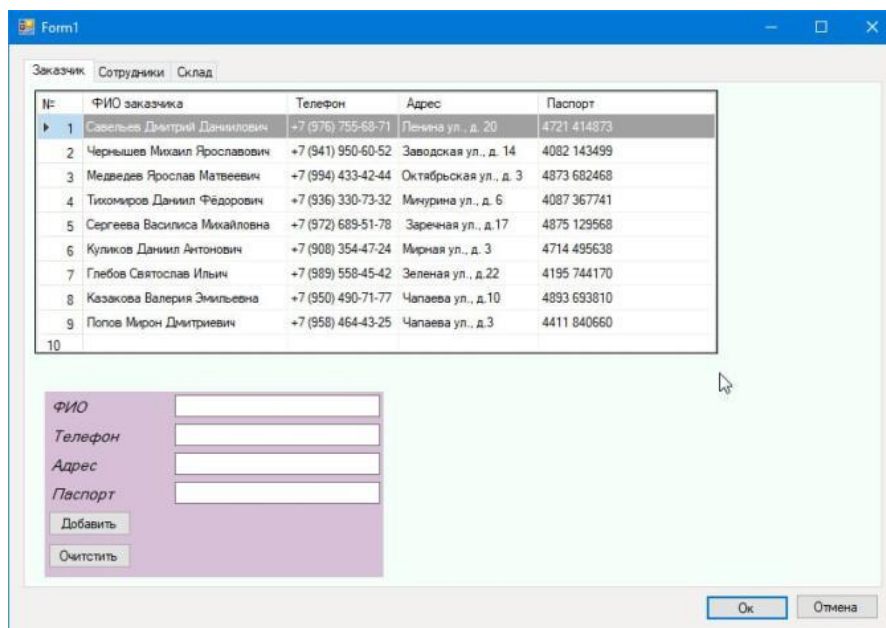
Form1

Заказчик Сотрудники Склад

| № | ФИО заказчика | Телефон | Адрес | Паспорт |
|---|---|---|---|---|
| 1 | Савельев Дмитрий Даниилович | +7 (976) 755-68-71 | Ленина ул., д. 20 | 4721 414873 |
| 2 | Чернышев Михаил Ярославович | +7 (941) 950-60-52 | Заводская ул., д. 14 | 4082 143499 |
| 3 | Медведев Ярослав Матвеевич | +7 (994) 433-42-44 | Октябрьская ул., д. 3 | 4873 682468 |
| 4 | Тихомиров Даниил Фёдорович | +7 (936) 330-73-32 | Мичурина ул., д. 6 | 4087 367741 |
| 5 | Сергеева Василиса Михайловна | +7 (972) 689-51-78 | Заречная ул., д.17 | 4875 129568 |
| 6 | Куликов Даниил Антонович | +7 (908) 354-47-24 | Мирная ул., д. 3 | 4714 495638 |
| 7 | Глебов Святослав Ильич | +7 (989) 558-45-42 | Зеленая ул., д.22 | 4195 744170 |
| 8 | Казакова Валерия Эмильевна | +7 (950) 490-71-77 | Чапаева ул., д.10 | 4893 693810 |
| 9 | Попов Мирон Дмитриевич | +7 (958) 464-43-25 | Чапаева ул., д.3 | 4411 840660 |
| 10 | | | | |

ФИО
Телефон
Адрес
Паспорт
Добавить
Очистить

Ок
Отмена